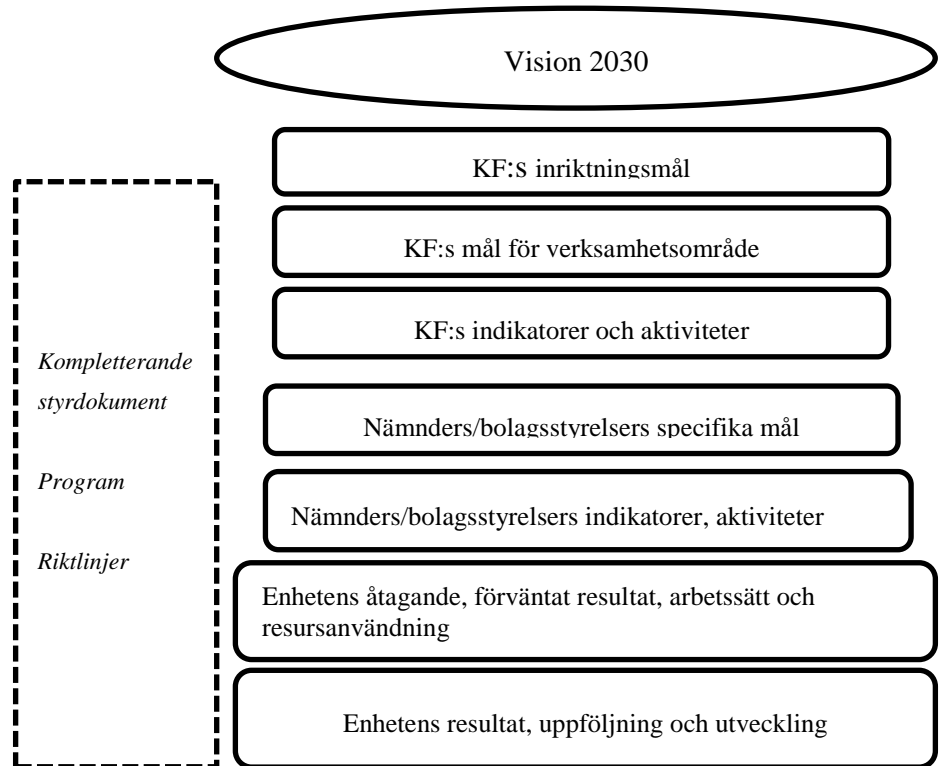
Vision 2030

KF:s inriktningsmål

KF:s mål för verksamhetsområde

KF:s indikatorer och aktiviteter

Nämnders/bolagsstyrelsers specifika mål

Nämnders/bolagsstyrelsers indikatorer, aktiviteter

Enhetens åtagande, förväntat resultat, arbetssätt och resursanvändning

Enhetens resultat, uppföljning och utveckling

Kompletterande styrdokument

Program

Riktlinjer